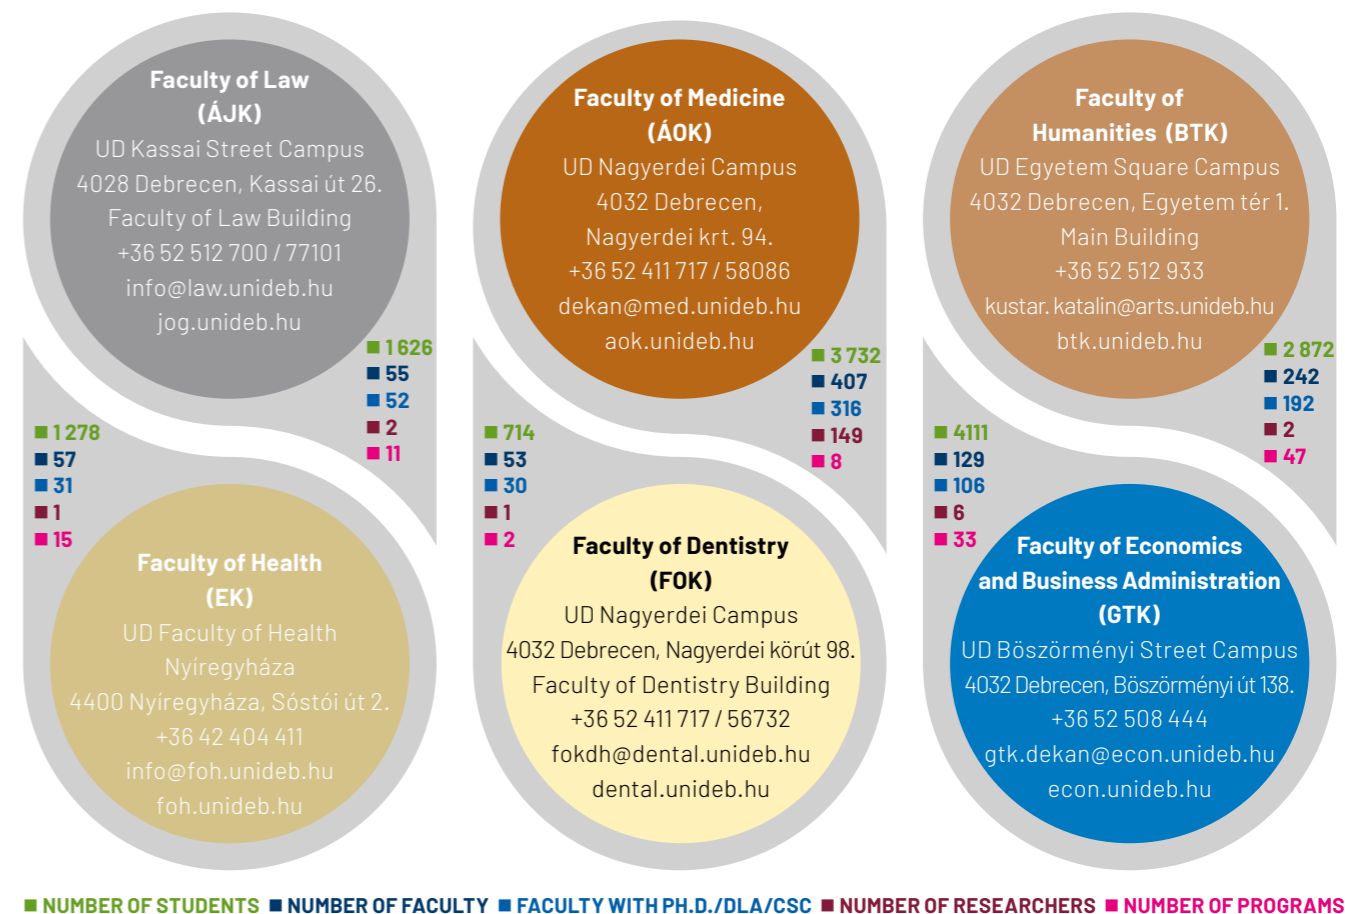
Faculty of Law
(ÁJK)
UD Kassai Street Campus
4028 Debrecen, Kassai út 26.
Faculty of Law Building
+36 52 512 700 / 77101
info@law.unideb.hu
jog.unideb.hu

1 626
55
52
2
11

Faculty of Medicine
(ÁOK)
UD Nagyerdei Campus
4032 Debrecen,
Nagyerdei krt. 94.
+36 52 411 717 / 58086
dekan@med.unideb.hu
aok.unideb.hu

3 732
407
316
149
8

Faculty of
Humanities (BTK)
UD Egyetem Square Campus
4032 Debrecen, Egyetem tér 1.
Main Building
+36 52 512 933
kustar.katalin@arts.unideb.hu
btk.unideb.hu

2 872
242
192
2
47

1 278
57
31
1
15

Faculty of Health
(EK)
UD Faculty of Health
Nyíregyháza
4400 Nyíregyháza, Sóstói út 2.
+36 42 404 411
info@foh.unideb.hu
foh.unideb.hu

714
53
30
1
2

Faculty of Dentistry
(FOK)
UD Nagyerdei Campus
4032 Debrecen, Nagyerdei körút 98.
Faculty of Dentistry Building
+36 52 411 717 / 56732
fokdh@dental.unideb.hu
dental.unideb.hu

4111
129
106
6
33

Faculty of Economics
and Business Administration
(GTK)
UD Böszörményi Street Campus
4032 Debrecen, Böszörményi út 138.
+36 52 508 444
gtk.dekan@econ.unideb.hu
econ.unideb.hu

NUMBER OF STUDENTS NUMBER OF FACULTY FACULTY WITH PH.D./DLA/CSC NUMBER OF RESEARCHERS NUMBER OF PROGRAMS